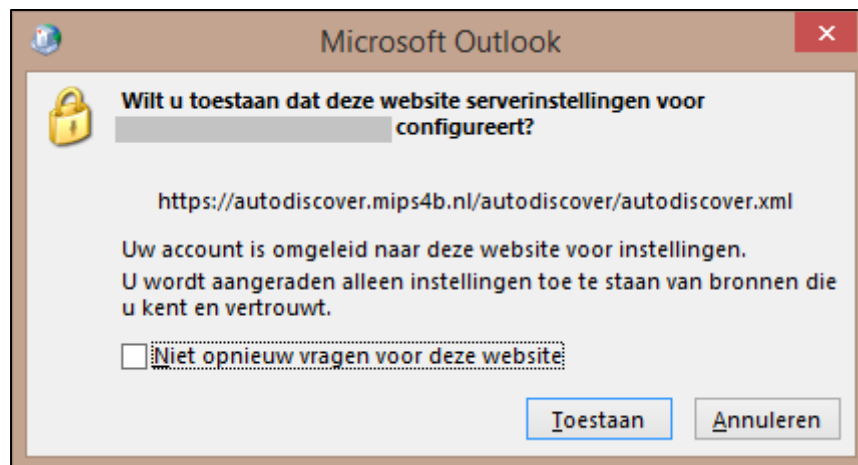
Microsoft Outlook

×

Wilt u toestaan dat deze website serverinstellingen voor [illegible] configureert?

https://autodiscover.mips4b.nl/autodiscover/autodiscover.xml

Uw account is omgeleid naar deze website voor instellingen.

U wordt aangeraden alleen instellingen toe te staan van bronnen die u kent en vertrouwt.

Niet opnieuw vragen voor deze website

Toestaan

Annuleren